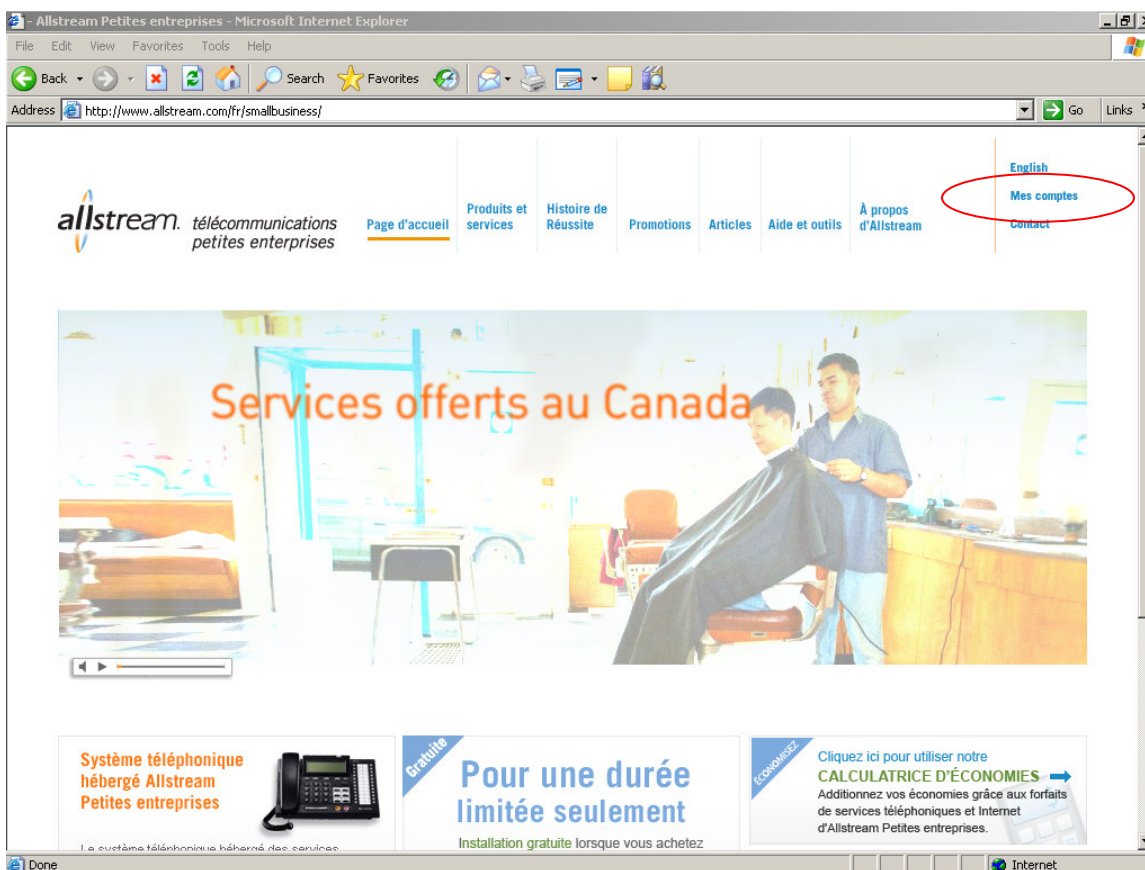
- Allstream Petites entreprises - Microsoft Internet Explorer

File Edit View Favorites Tools Help

Back Search Favorites

Address http://www.allstream.com/fr/smallbusiness/ Go Links

allstream. télécommunications petites enterprises

Page d'accueil | Produits et services | Histoire de Réussite | Promotions | Articles | Aide et outils | À propos d'Allstream

English
Mes comptes
Contact

Services offerts au Canada

Système téléphonique hébergé Allstream Petites entreprises

Le système téléphonique hébergé des services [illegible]

Gratuite

Pour une durée limitée seulement

Installation gratuite lorsque vous achetez

Économisez

Cliquez ici pour utiliser notre
CALCULATRICE D'ÉCONOMIES
Additionnez vos économies grâce aux forfaits de services téléphoniques et Internet d'Allstream Petites entreprises.

Done

Internet